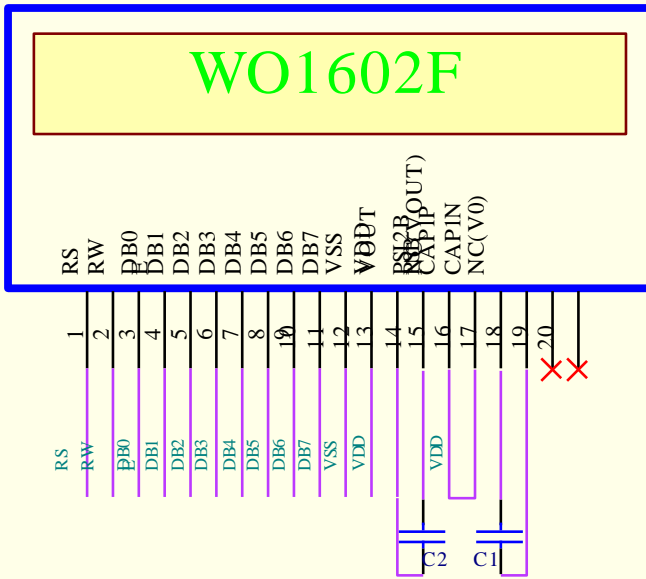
WO1602F

RS
RW
E
DB0
DB1
DB2
DB3
DB4
DB5
DB6
DB7
VSS
VDD
VOUT
PSI2B
NC(VOUT)
CAP1P
CAP1N
NC(V0)

1
2
3
4
5
6
7
8
9
10
11
12
13
14
15
16
17
18
19
20

RS
RW
E
DB0
DB1
DB2
DB3
DB4
DB5
DB6
DB7
VSS
VDD
VDD

C2
C1